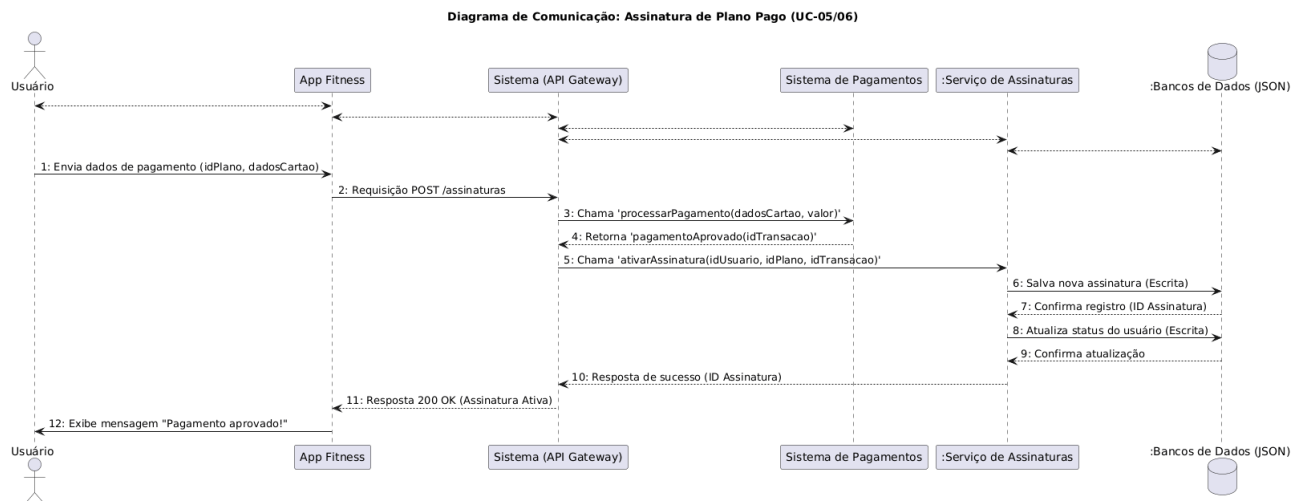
Diagrama de Comunicação: Assinatura de Plano Pago (UC-05/06)

Usuário

App Fitness

Sistema (API Gateway)

Sistema de Pagamentos

:Serviço de Assinaturas

:Bancos de Dados (JSON)

1: Envia dados de pagamento (idPlano, dadosCartao)

2: Requisição POST /assinaturas

3: Chama 'processarPagamento(dadosCartao, valor)'

4: Retorna 'pagamentoAprovado(idTransacao)'

5: Chama 'ativarAssinatura(idUsuario, idPlano, idTransacao)'

6: Salva nova assinatura (Escrita)

7: Confirma registro (ID Assinatura)

8: Atualiza status do usuário (Escrita)

9: Confirma atualização

10: Resposta de sucesso (ID Assinatura)

11: Resposta 200 OK (Assinatura Ativa)

12: Exibe mensagem "Pagamento aprovado!"

Usuário

App Fitness

Sistema (API Gateway)

Sistema de Pagamentos

:Serviço de Assinaturas

:Bancos de Dados (JSON)